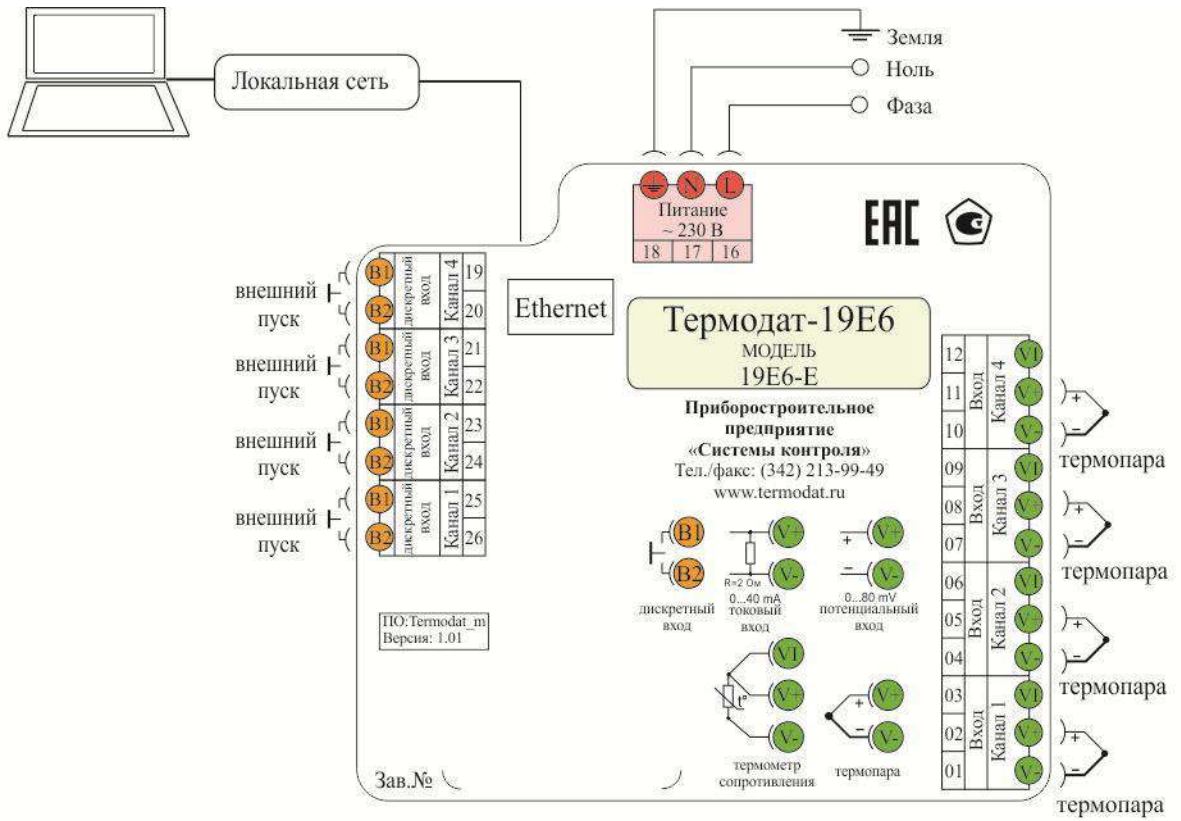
Земля
Ноль
Фаза
Локальная сеть
N L
Питание
~ 230 В
18 17 16
EAC

внешний пуск
B1
B2
дискретный вход
Канал 4
19
20
внешний пуск
B1
B2
дискретный вход
Канал 3
21
22
внешний пуск
B1
B2
дискретный вход
Канал 2
23
24
внешний пуск
B1
B2
дискретный вход
Канал 1
25
26

Ethernet

Термодат-19Е6
МОДЕЛЬ
19Е6-Е

Приборостроительное предприятие «Системы контроля»
Тел./факс: (342) 213-99-49
www.termodat.ru

B1
B2
дискретный вход
V+
V-
R=2 Ом
0...40 mA
токовый вход
+ V+
− V-
0...80 mV
потенциальный вход

ПО:Termodat_m
Версия: 1.01

VI
V+
V-
t°
термометр сопротивления
+ V+
− V-
термопара

Зав.№

12
11
10
Вход
Канал 4
VI
V+
V-
+
−
термопара
09
08
07
Вход
Канал 3
VI
V+
V-
+
−
термопара
06
05
04
Вход
Канал 2
VI
V+
V-
+
−
термопара
03
02
01
Вход
Канал 1
VI
V+
V-
+
−
термопара